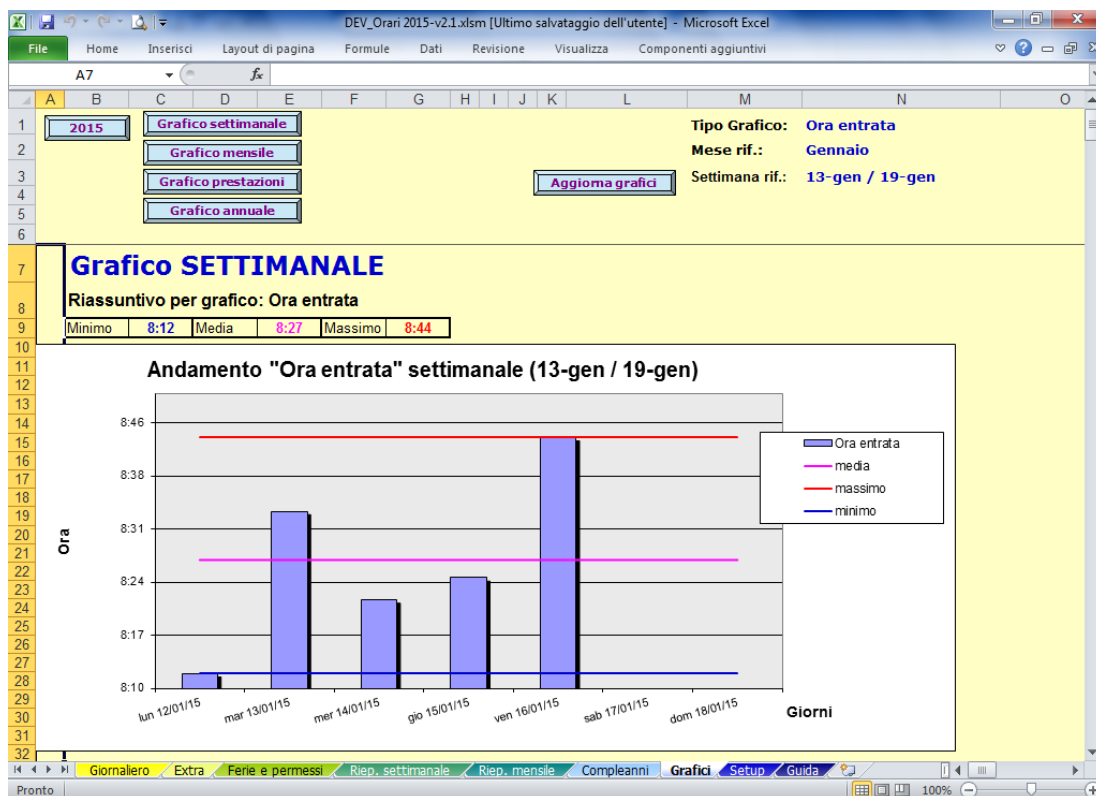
DEV_Orari 2015-v2.1.xlsm [Ultimo salvataggio dell'utente] - Microsoft Excel

File Home Inserisci Layout di pagina Formule Dati Revisione Visualizza Componenti aggiuntivi

A7 $f_x$

A B C D E F G H I J K L M N O

2015

Grafico settimanale

Grafico mensile

Grafico prestazioni

Grafico annuale

Aggiorna grafici

Tipo Grafico: Ora entrata
Mese rif.: Gennaio
Settimana rif.: 13-gen / 19-gen

Grafico SETTIMANALE

Riassuntivo per grafico: Ora entrata

| Minimo | 8:12 | Media | 8:27 | Massimo | 8:44 |
|---|---|---|---|---|---|

Andamento "Ora entrata" settimanale (13-gen / 19-gen)

Ora

8:46
8:38
8:31
8:24
8:17
8:10

lun 12/01/15 mar 13/01/15 mer 14/01/15 gio 15/01/15 ven 16/01/15 sab 17/01/15 dom 18/01/15

Giorni

Ora entrata
media
massimo
minimo

Giornaliero Extra Ferie e permessi Riep. settimanale Riep. mensile Compleanni Grafici Setup Guida

Pronto 100%